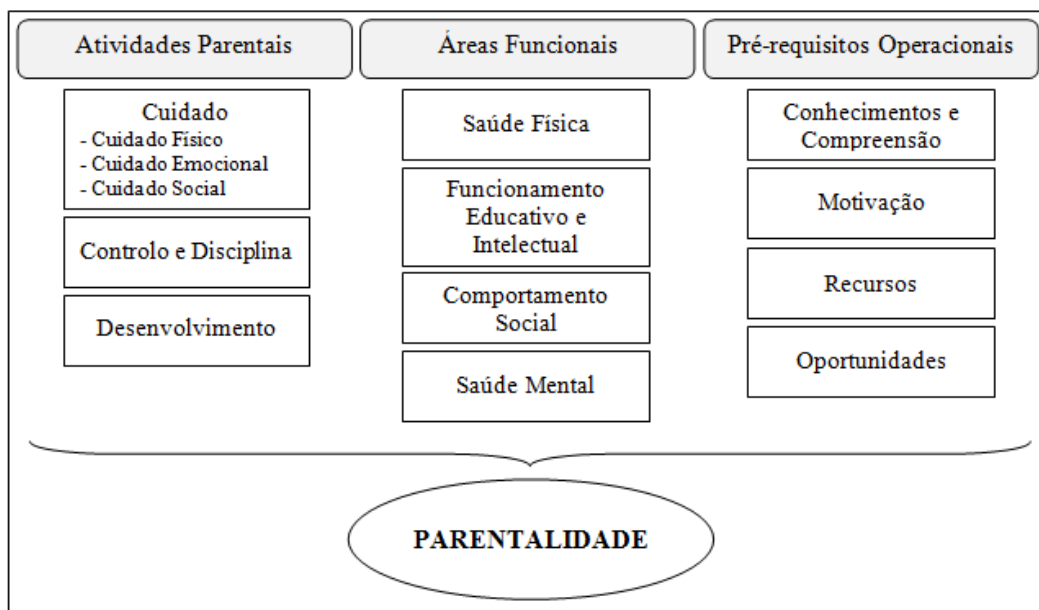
Atividades Parentais

Cuidado
- Cuidado Físico
- Cuidado Emocional
- Cuidado Social

Controlo e Disciplina

Desenvolvimento

Áreas Funcionais

Saúde Física

Funcionamento Educativo e Intelectual

Comportamento Social

Saúde Mental

Pré-requisitos Operacionais

Conhecimentos e Compreensão

Motivação

Recursos

Oportunidades

PARENTALIDADE